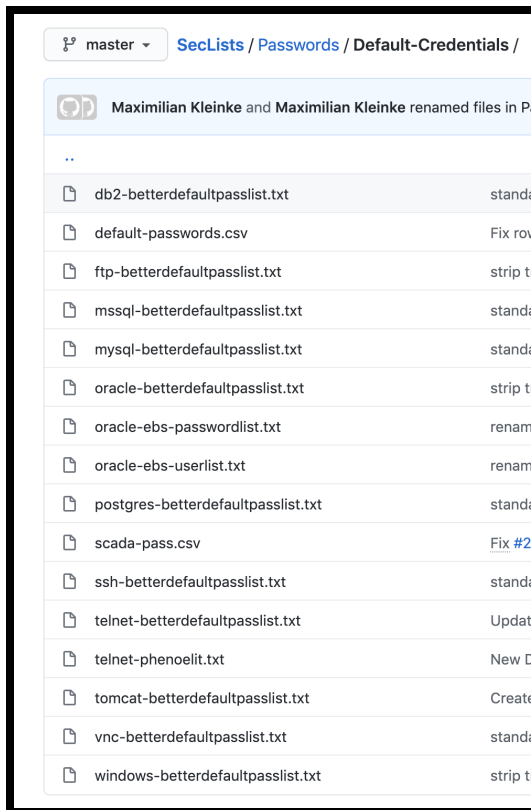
master ▾ SecLists / Passwords / Default-Credentials /

Maximilian Kleinke and Maximilian Kleinke renamed files in P

..

| | |
|---|---|
| db2-betterdefaultpasslist.txt | standa |
| default-passwords.csv | Fix rov |
| ftp-betterdefaultpasslist.txt | strip t |
| mssql-betterdefaultpasslist.txt | standa |
| mysql-betterdefaultpasslist.txt | standa |
| oracle-betterdefaultpasslist.txt | strip t |
| oracle-ebs-passwordlist.txt | renam |
| oracle-ebs-userlist.txt | renam |
| postgres-betterdefaultpasslist.txt | standa |
| scada-pass.csv | Fix #2 |
| ssh-betterdefaultpasslist.txt | standa |
| telnet-betterdefaultpasslist.txt | Updat |
| telnet-phenoelit.txt | New D |
| tomcat-betterdefaultpasslist.txt | Create |
| vnc-betterdefaultpasslist.txt | standa |
| windows-betterdefaultpasslist.txt | strip t |